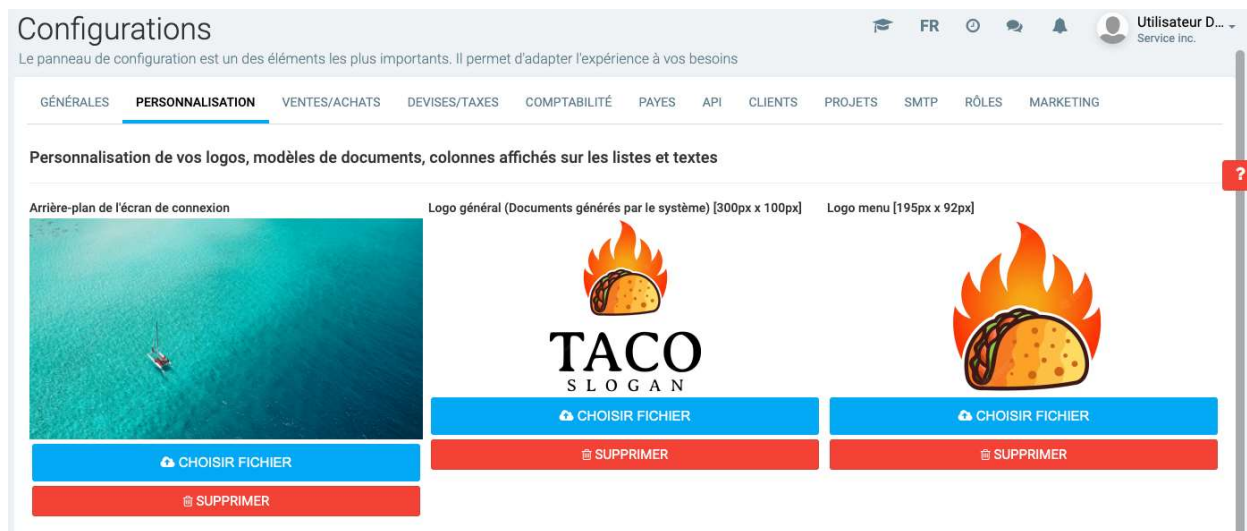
Configurations
Le panneau de configuration est un des éléments les plus importants. Il permet d'adapter l'expérience à vos besoins

FR

Utilisateur D...
Service inc.

GÉNÉRALES PERSONNALISATION VENTES/ACHATS DEVISES/TAXES COMPTABILITÉ PAYES API CLIENTS PROJETS SMTP RÔLES MARKETING

Personnalisation de vos logos, modèles de documents, colonnes affichés sur les listes et textes

?

Arrière-plan de l'écran de connexion

CHOISIR FICHIER
SUPPRIMER

Logo général (Documents générés par le système) [300px x 100px]

TACO
SLOGAN

CHOISIR FICHIER
SUPPRIMER

Logo menu [195px x 92px]

CHOISIR FICHIER
SUPPRIMER